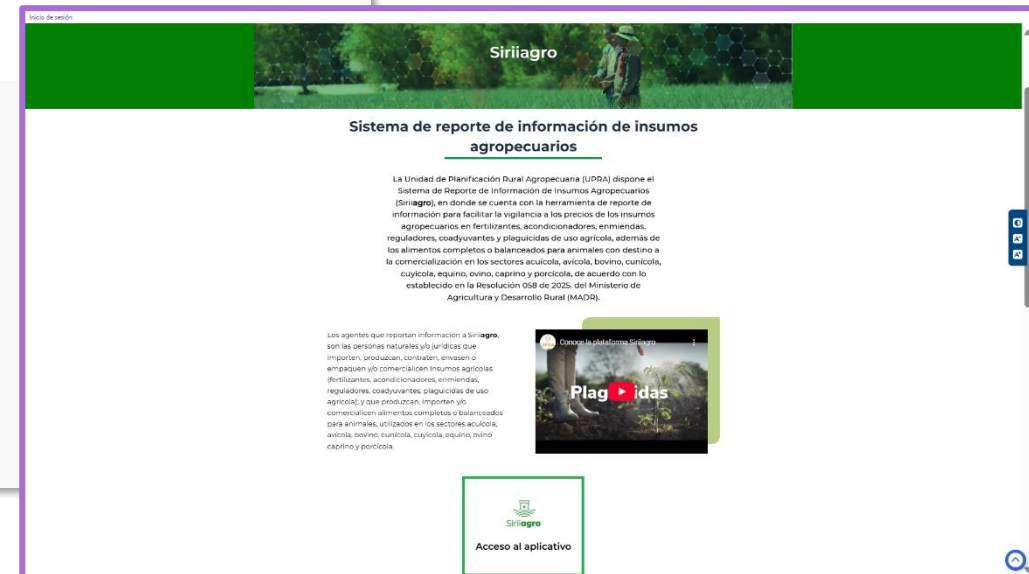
Inicio de sesión

Siriiagro

Sistema de reporte de información de insumos agropecuarios

La Unidad de Planificación Rural Agropecuaria (UPRA) dispone el Sistema de Reporte de Información de Insumos Agropecuarios (Siriiagro), en donde se cuenta con la herramienta de reporte de información para facilitar la vigilancia a los precios de los insumos agropecuarios en fertilizantes, acondicionadores, enmiendas, reguladores, coadyuvantes y plaguicidas de uso agrícola, además de los alimentos completos o balanceados para animales con destino a la comercialización en los sectores acuícola, avícola, bovino, cunícola, cuyícola, equino, ovino, caprino y porcícola, de acuerdo con lo establecido en la Resolución 058 de 2025. del Ministerio de Agricultura y Desarrollo Rural (MADR).

Los agentes que reportan información a Siriiagro, son las personas naturales y/o jurídicas que importen, produzcan, contraten, envasen o empaquen y/o comercialicen insumos agrícolas (fertilizantes, acondicionadores, enmiendas, reguladores, coadyuvantes, plaguicidas de uso agrícola); y que produzcan, importen y/o comercialicen alimentos completos o balanceados para animales, utilizados en los sectores acuícola, avícola, bovino, cunícola, cuyícola, equino, ovino caprino y porcícola.

Conoce la plataforma Siriiagro

Plag idas

Siriiagro

Acceso al aplicativo